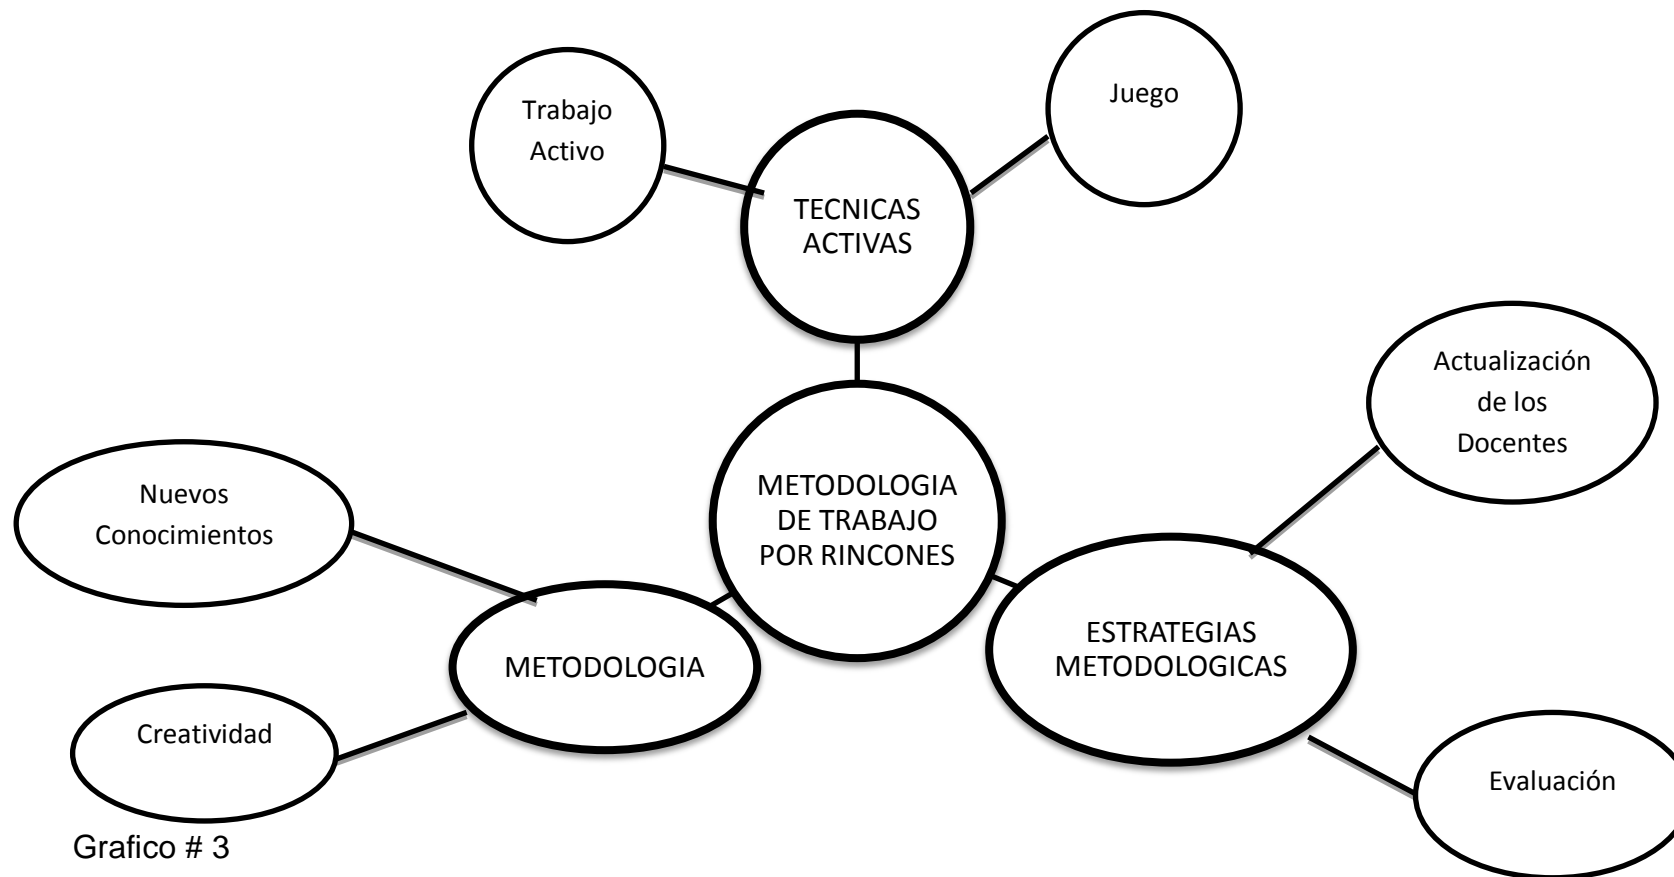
Trabajo Activo

Juego

TECNICAS ACTIVAS

Actualización de los Docentes

Nuevos Conocimientos

METODOLOGIA DE TRABAJO POR RINCONES

ESTRATEGIAS METODOLOGICAS

METODOLOGIA

Creatividad

Evaluación

Grafico # 3